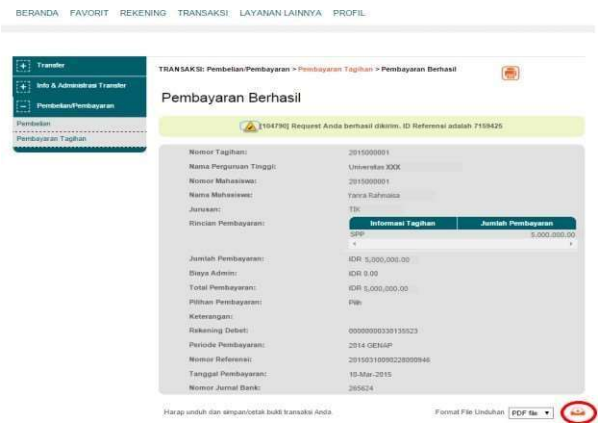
BERANDA FAVORIT REKENING TRANSAKSI LAYANAN LAINNYA PROFIL

+ Transfer
+ Info & Administrasi Transfer
− Pembelian/Pembayaran
Pembelian
Pembayaran Tagihan

TRANSAKSI: Pembelian/Pembayaran > Pembayaran Tagihan > Pembayaran Berhasil

Pembayaran Berhasil

[104790] Request Anda berhasil dikirim. ID Referensi adalah 7159425

| | |
|---|---|
| Nomor Tagihan: | 2015000001 |
| Nama Perguruan Tinggi: | Universitas XXX |
| Nomor Mahasiswa: | 2015000001 |
| Nama Mahasiswa: | Fanra Rahmaisa |
| Jurusan: | TIK |
| Rincian Pembayaran: | |
| Jumlah Pembayaran: | IDR 5,000,000.00 |
| Biaya Admin: | IDR 0.00 |
| Total Pembayaran: | IDR 5,000,000.00 |
| Pilihan Pembayaran: | Pilih |
| Keterangan: | |
| Rekening Debet: | 000000000330135523 |
| Periode Pembayaran: | 2014 GENAP |
| Nomor Referensi: | 20150310090228000946 |
| Tanggal Pembayaran: | 10-Mar-2015 |
| Nomor Jurnal Bank: | 265624 |

| Informasi Tagihan | Jumlah Pembayaran |
|---|---|
| SPP | 5.000.000,00 |

Harap unduh dan simpan/cetak bukti transaksi Anda.

Format File Unduhan PDF file